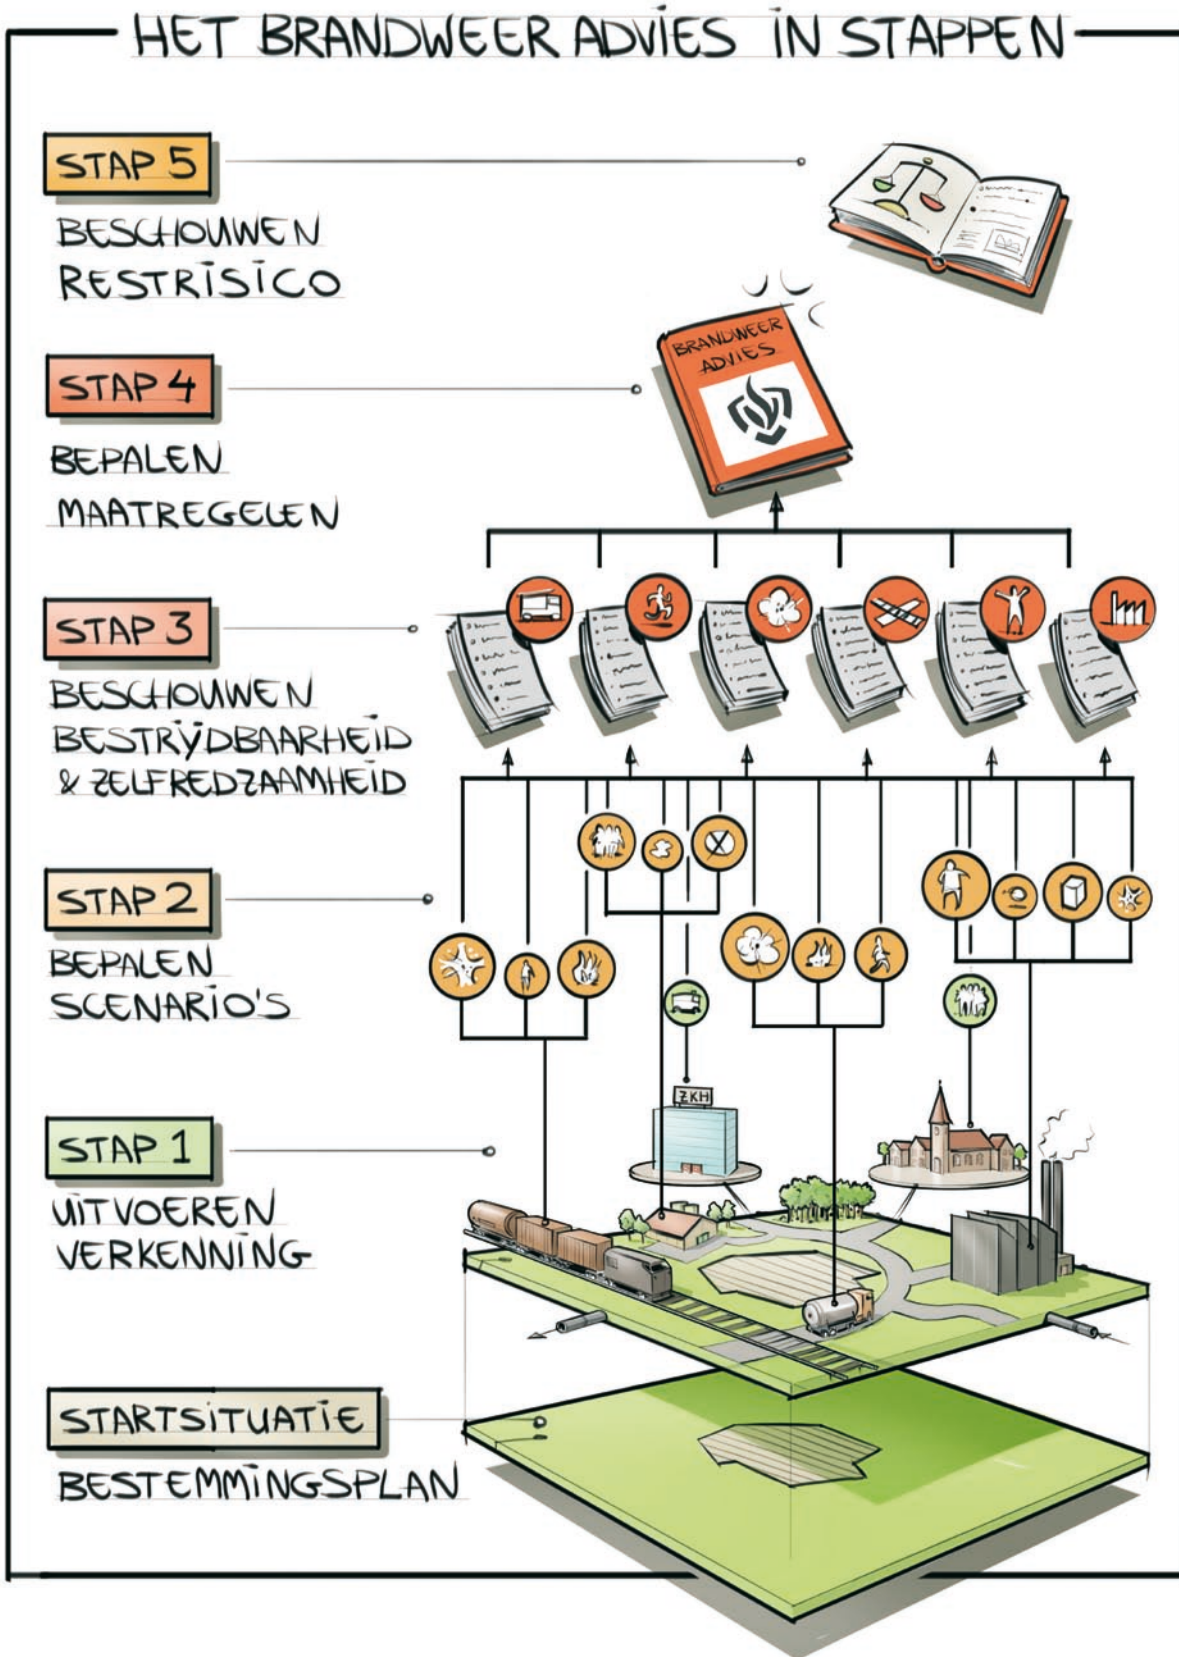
HET BRANDWEER ADVIES IN STAPPEN

STAP 5
BESCHOUWEN RESTRISICO

STAP 4
BEPALEN MAATREGELEN

BRANDWEER ADVIES

STAP 3
BESCHOUWEN BESTRIJDBAARHEID & ZELFREDZAAMHEID

STAP 2
BEPALEN SCENARIO'S

STAP 1
UITVOEREN VERKENNING

ZKH

STARTSITUATIE
BESTEMMINGSPLAN